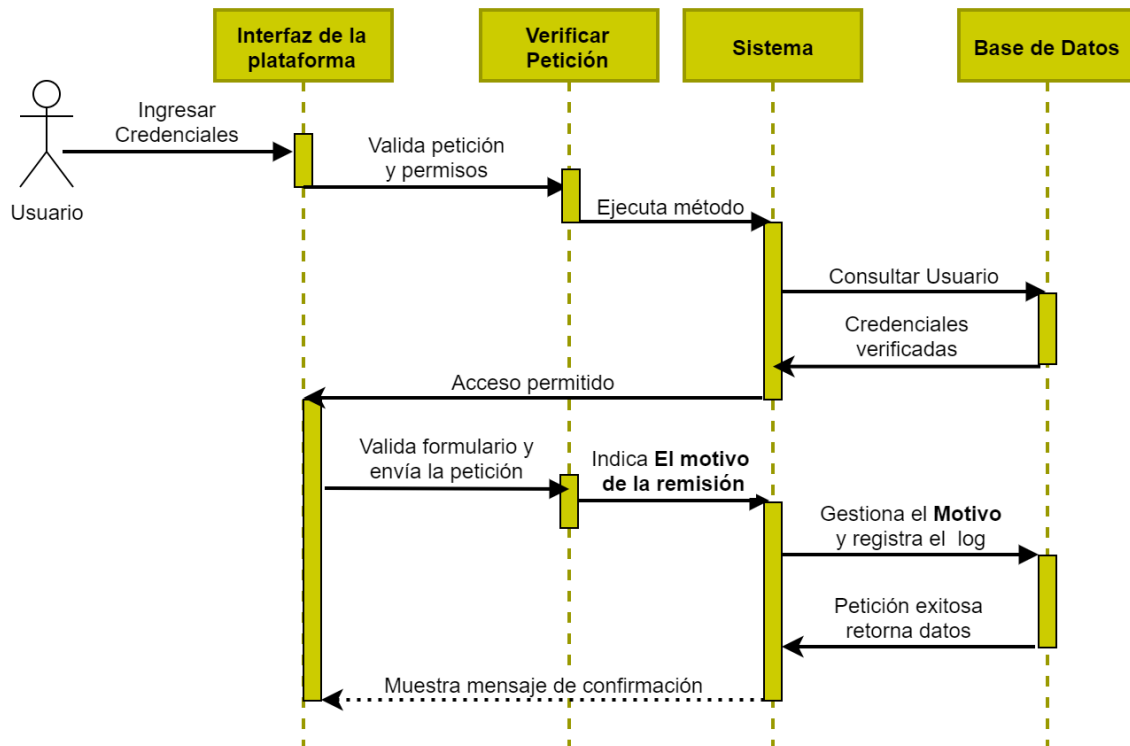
Interfaz de la plataforma

Verificar Petición

Sistema

Base de Datos

Usuario

Ingresar Credenciales

Valida petición y permisos

Ejecuta método

Consultar Usuario

Credenciales verificadas

Acceso permitido

Valida formulario y envía la petición

Indica **El motivo de la remisión**

Gestiona el **Motivo** y registra el log

Petición exitosa retorna datos

Muestra mensaje de confirmación